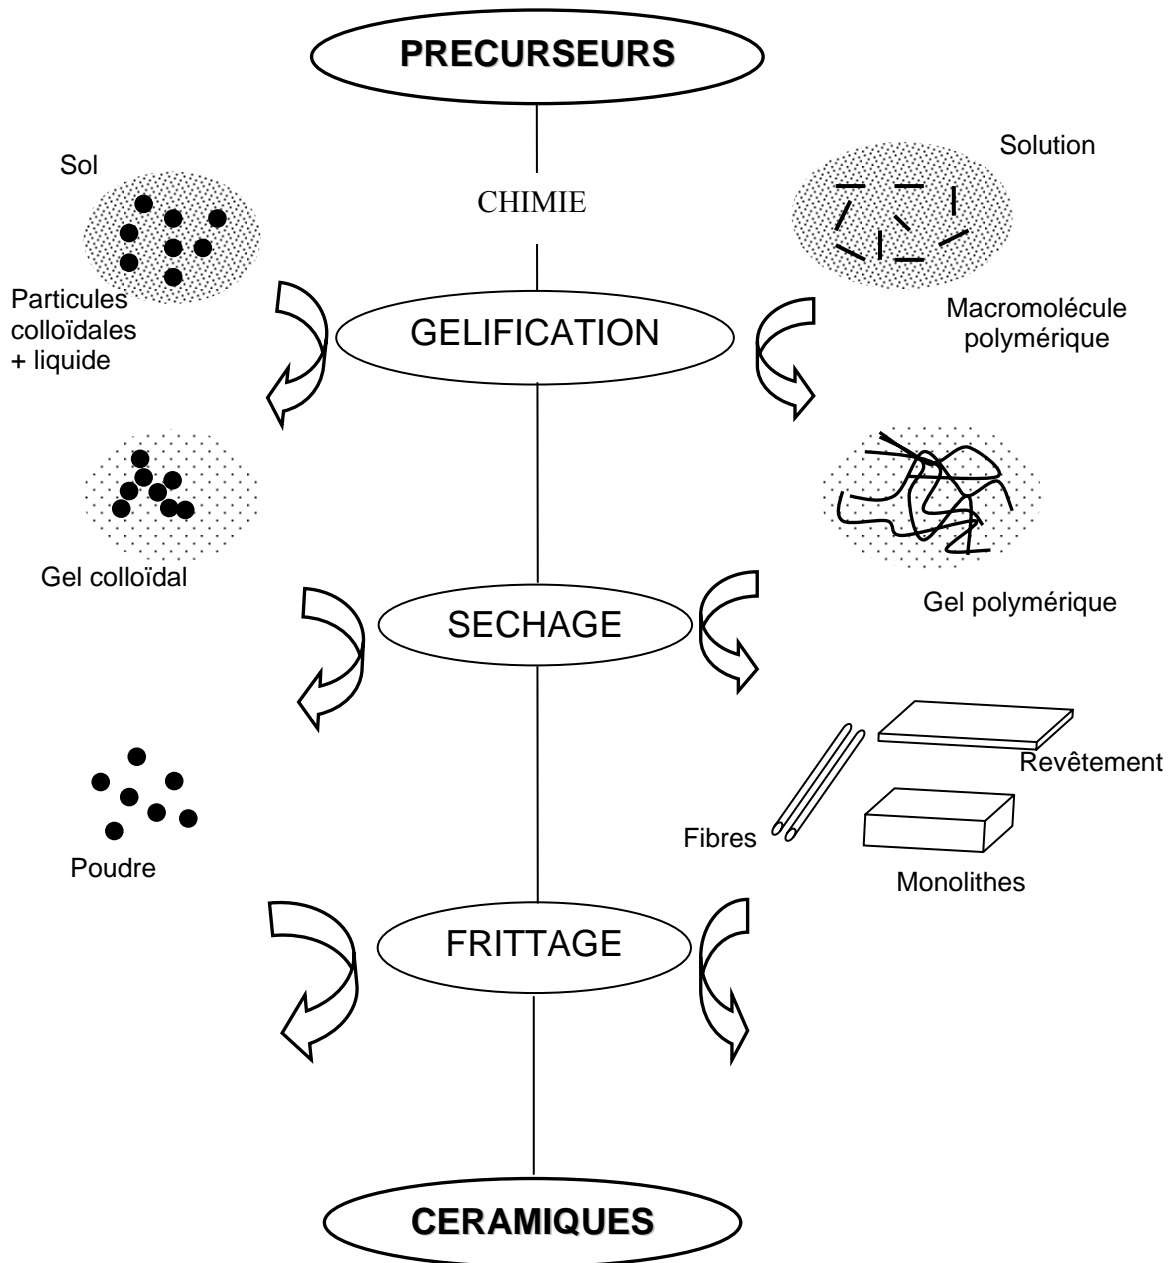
PRECURSEURS

Sol

Solution

CHIMIE

Particules colloïdales + liquide

GELIFICATION

Macromolécule polymérique

Gel colloïdal

Gel polymérique

SECHAGE

Revêtement

Fibres

Poudre

Monolithes

FRITTAGE

CERAMIQUES